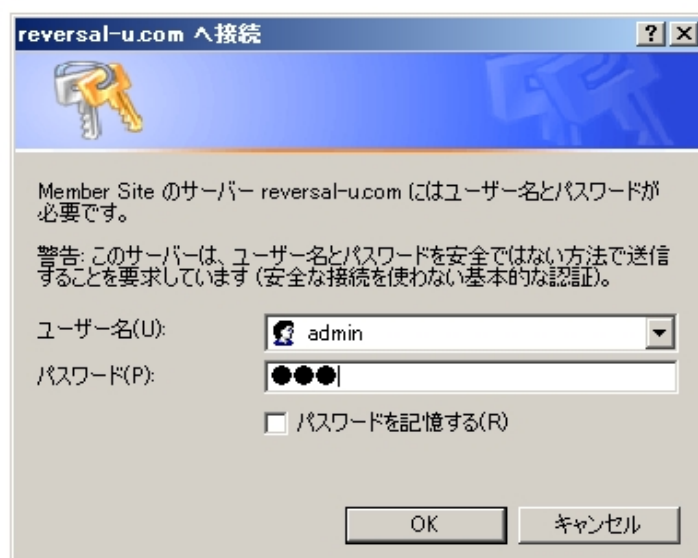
reversal-u.com へ接続

?

X

Member Site のサーバー reversal-u.com にはユーザー名とパスワードが必要です。

警告: このサーバーは、ユーザー名とパスワードを安全ではない方法で送信することを要求しています (安全な接続を使わない基本的な認証)。

ユーザー名(U): admin

パスワード(P): ●●●

パスワードを記憶する(R)

OK

キャンセル